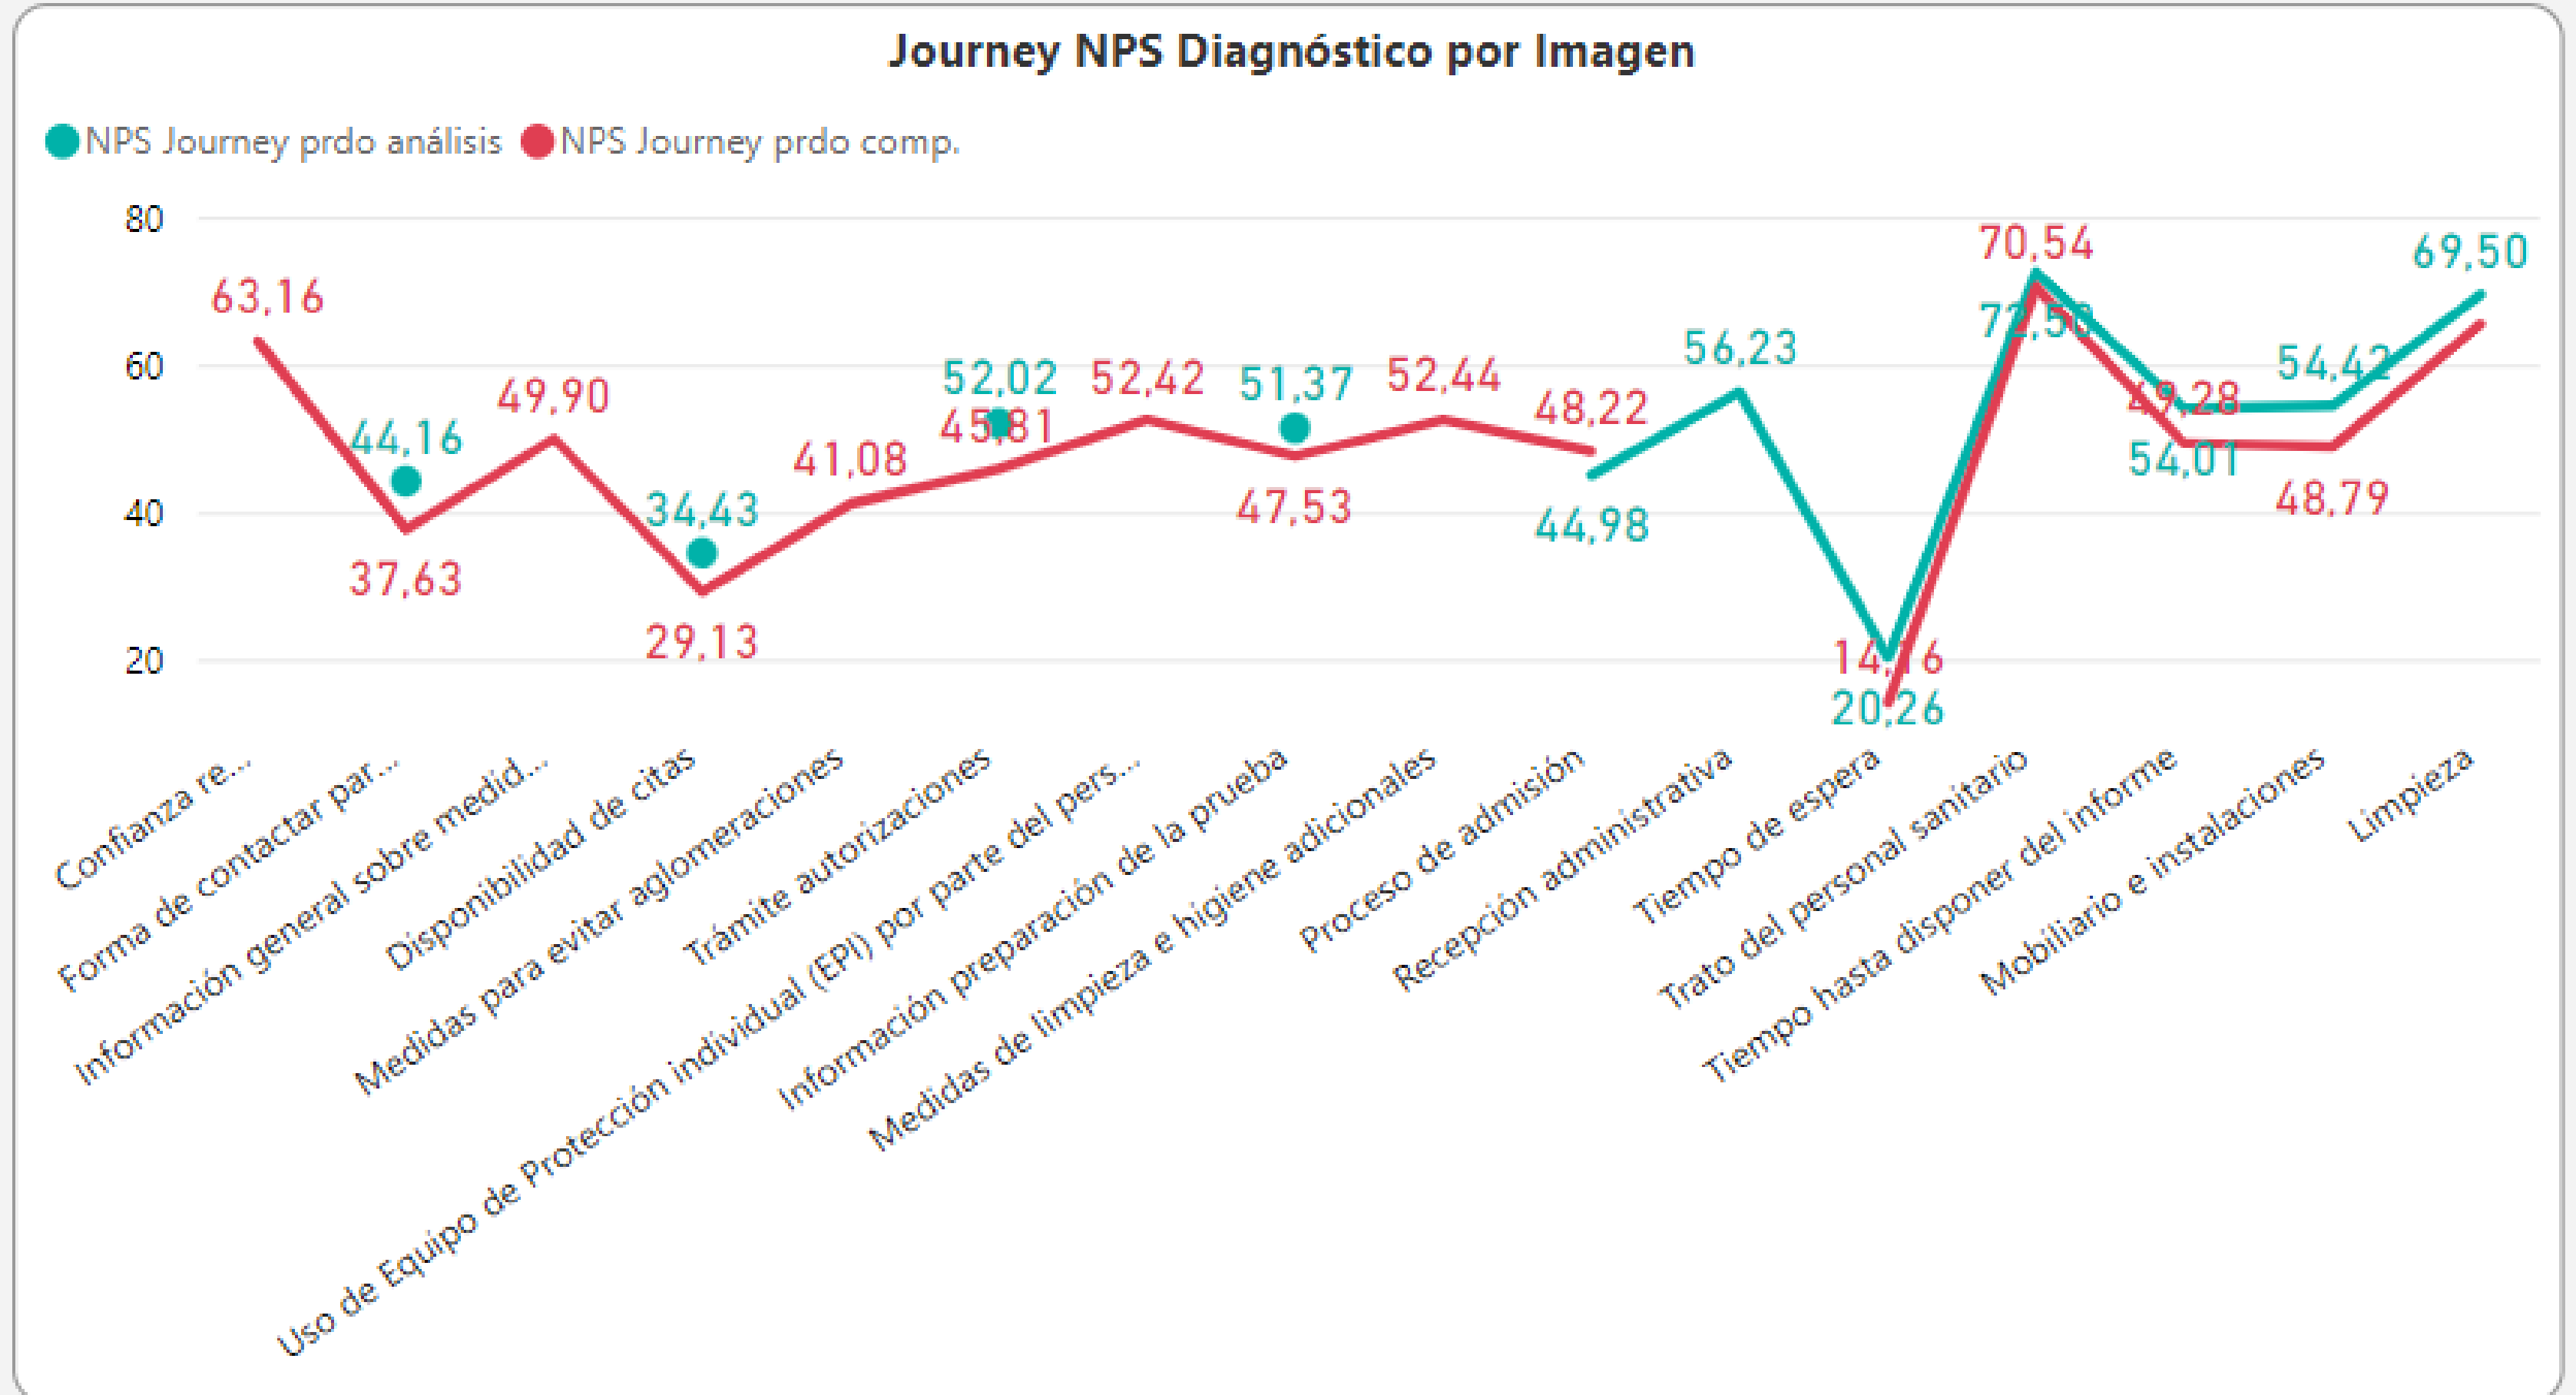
Journey NPS Diagnóstico por Imagen

NPS Journey prdo análisis NPS Journey prdo comp.

80
60
40
20

63,16
44,16
37,63
49,90
34,43
29,13
41,08
52,02
45,81
52,42
51,37
47,53
52,44
48,22
44,98
56,23
14,16
20,26
70,54
72,50
49,28
54,01
54,42
48,79
69,50

Confianza re...
Forma de contactar par...
Información general sobre medid...
Disponibilidad de citas
Medidas para evitar aglomeraciones
Trámite autorizaciones
Uso de Equipo de Protección individual (EPI) por parte del pers...
Información preparación de la prueba
Medidas de limpieza e higiene adicionales
Proceso de admisión
Recepción administrativa
Tiempo de espera
Trato del personal sanitario
Tiempo hasta disponer del informe
Mobiliario e instalaciones
Limpieza